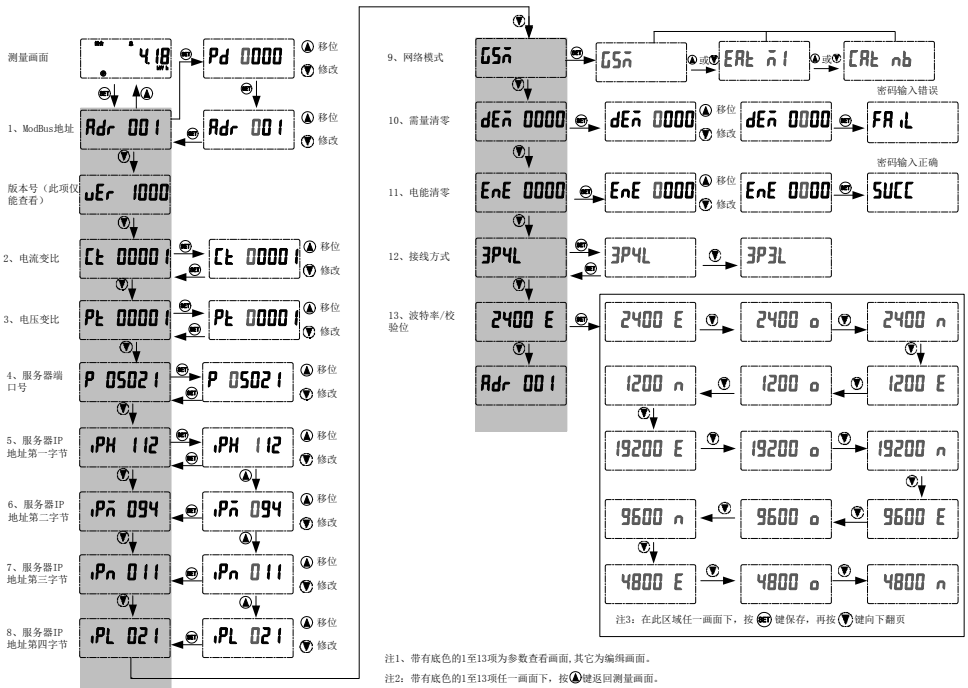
测量画面

4.18

Pd 0000

移位

修改

1、ModBus地址

Adr 001

Adr 001

移位

修改

版本号（此项仅能查看）

uEr 1000

2、电流变比

Ct 00001

Ct 00001

移位

修改

3、电压变比

Pt 00001

Pt 00001

移位

修改

4、服务器端口号

P 05021

P 05021

移位

修改

5、服务器IP地址第一字节

iPH 112

iPH 112

移位

修改

6、服务器IP地址第二字节

iPm 094

iPm 094

移位

修改

7、服务器IP地址第三字节

iPn 011

iPn 011

移位

修改

8、服务器IP地址第四字节

iPL 021

iPL 021

移位

修改

9、网络模式

GSm

GSm

或

EAt m1

或

CAt nb

10、需量清零

dEm 0000

dEm 0000

移位

修改

dEm 0000

密码输入错误

FAiL

11、电能清零

EnE 0000

EnE 0000

移位

修改

EnE 0000

密码输入正确

SUCC

12、接线方式

3P4L

3P4L

3P3L

13、波特率/校验位

2400 E

2400 E

2400 o

2400 n

Adr 001

1200 n

1200 o

1200 E

19200 E

19200 o

19200 n

9600 n

9600 o

9600 E

4800 E

4800 o

4800 n

注3：在此区域任一画面下，按 SET 键保存，再按 键向下翻页

注1、带有底色的1至13项为参数查看画面，其它为编辑画面。

注2：带有底色的1至13项任一画面下，按 键返回测量画面。